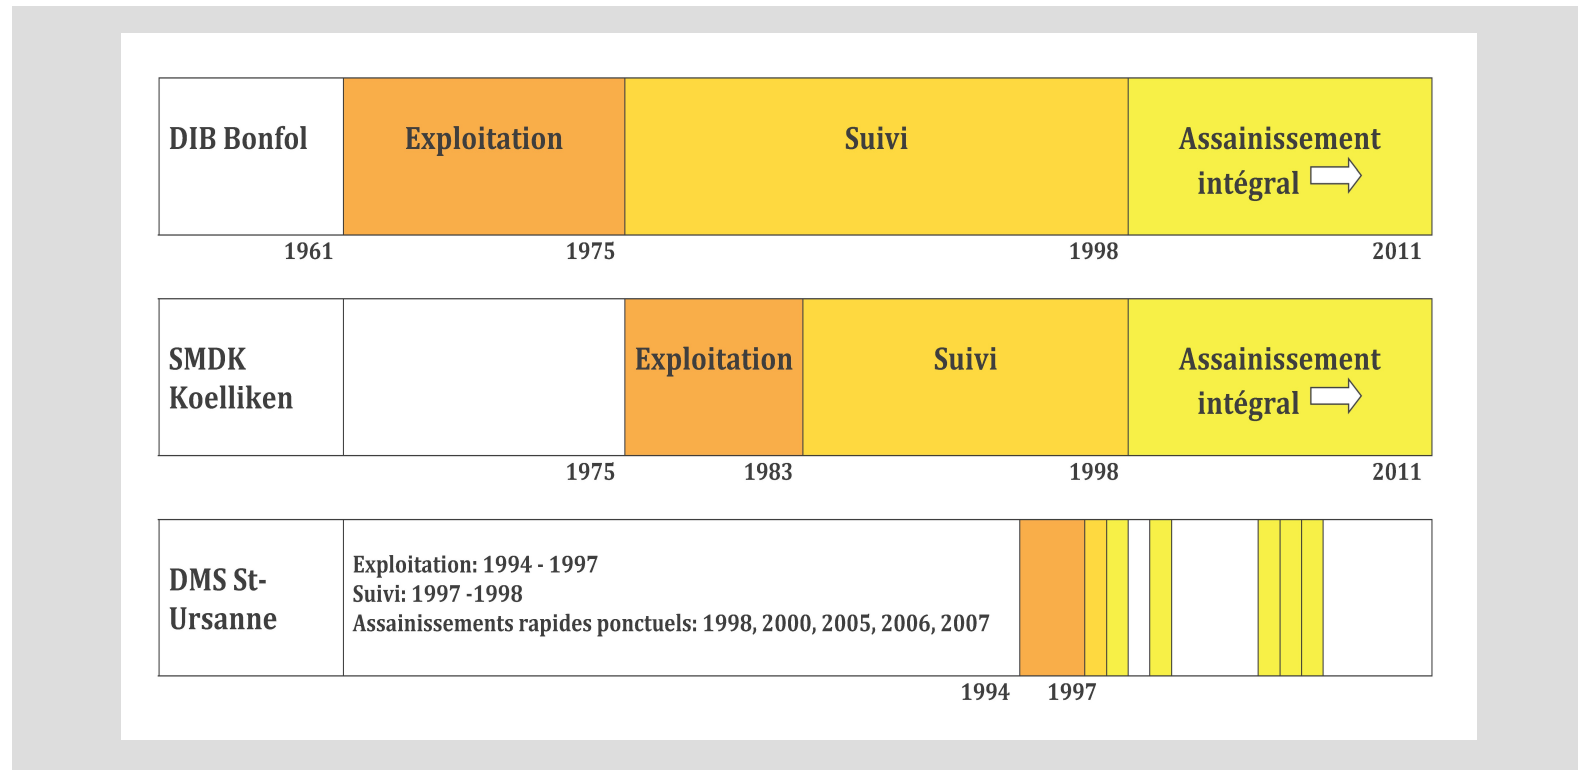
DIB Bonfol
Exploitation
Suivi
Assainissement intégral
1961
1975
1998
2011

SMDK Koelliken
Exploitation
Suivi
Assainissement intégral
1975
1983
1998
2011

DMS St-Ursanne
Exploitation: 1994 - 1997
Suivi: 1997 -1998
Assainissements rapides ponctuels: 1998, 2000, 2005, 2006, 2007
1994
1997